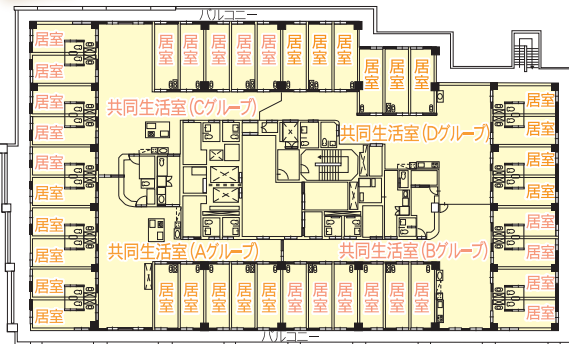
バルコニー

居室
居室
居室
居室
居室
居室
居室
居室
居室
居室

居室 居室 居室 居室 居室 居室 居室 居室
居室 居室 居室

共同生活室（Cグループ）
共同生活室（Dグループ）

居室
居室
居室
居室
居室
居室
居室
居室
居室

共同生活室（Aグループ）
共同生活室（Bグループ）

居室 居室 居室 居室 居室 居室 居室 居室 居室 居室 居室 居室

バルコニー